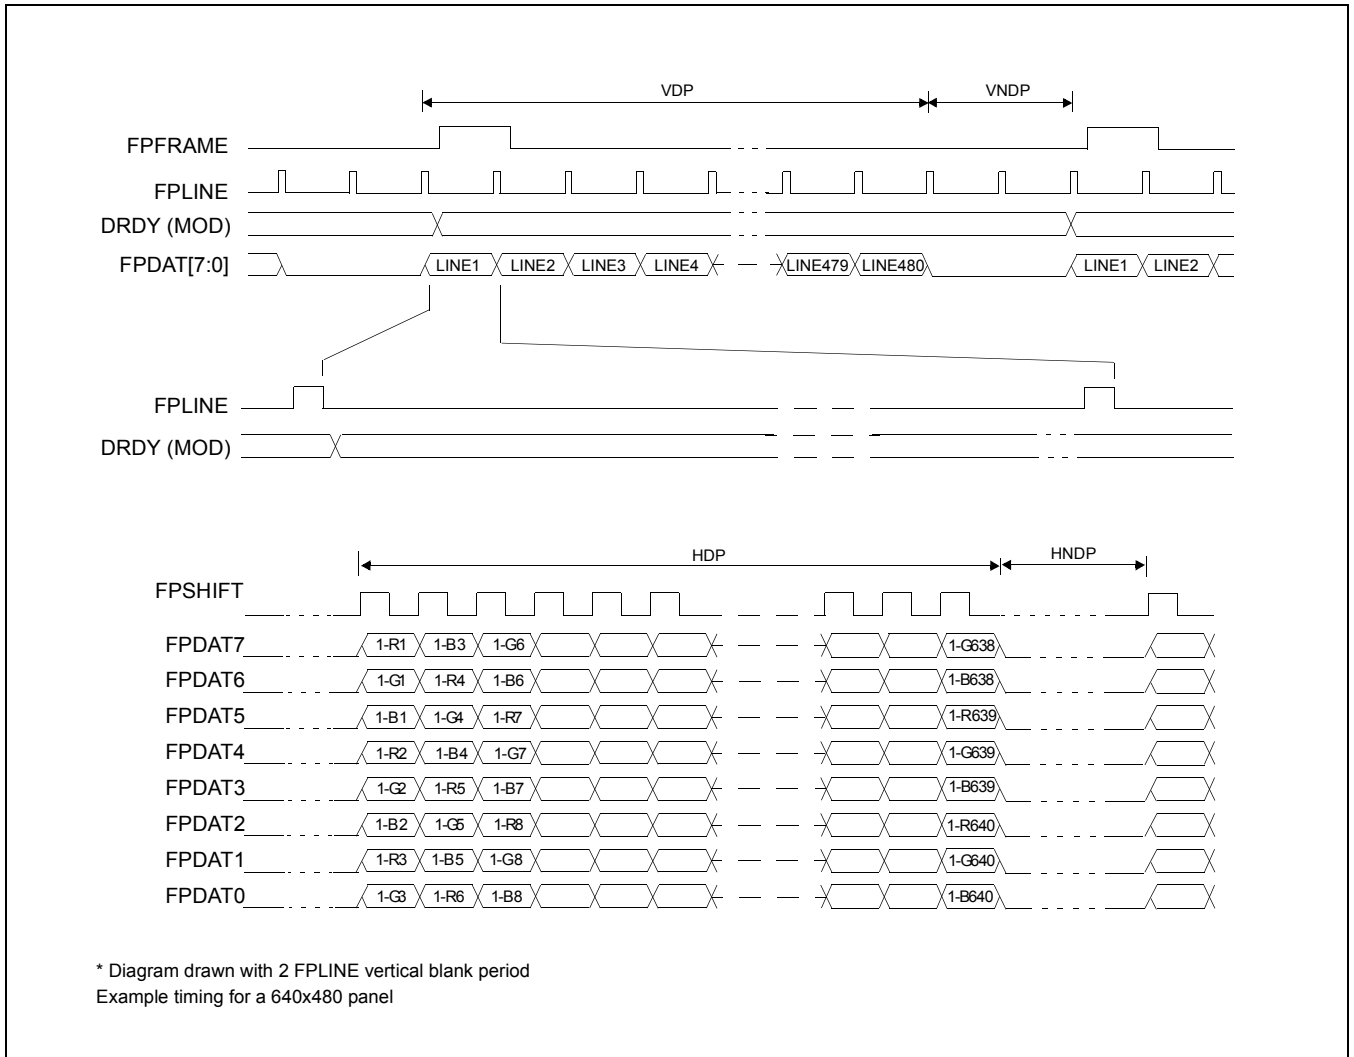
VDP
VNDP
FPFRAME
FPLINE
DRDY (MOD)
FPDAT[7:0]
LINE1 LINE2 LINE3 LINE4 LINE479 LINE480 LINE1 LINE2

FPLINE
DRDY (MOD)

HDP
HNDP
FPSHIFT
FPDAT7 1-R1 1-B3 1-G6 1-G638
FPDAT6 1-G1 1-R4 1-B6 1-B638
FPDAT5 1-B1 1-G4 1-R7 1-R639
FPDAT4 1-R2 1-B4 1-G7 1-G639
FPDAT3 1-G2 1-R5 1-B7 1-B639
FPDAT2 1-B2 1-G5 1-R8 1-R640
FPDAT1 1-R3 1-B5 1-G8 1-G640
FPDAT0 1-G3 1-R6 1-B8 1-B640

* Diagram drawn with 2 FPLINE vertical blank period
Example timing for a 640x480 panel